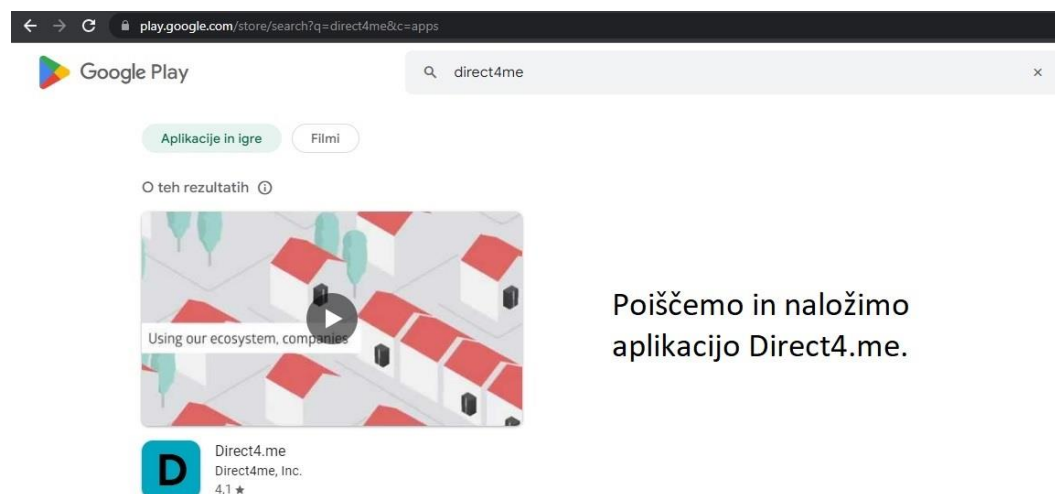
play.google.com/store/search?q=direct4me&c=apps

Google Play

direct4me

×

Aplikacije in igre

Filmi

O teh rezultatih ⓘ

Using our ecosystem, companies

D

Direct4.me

Direct4me, Inc.

4.1 ★

Poiščemo in naložimo aplikacijo Direct4.me.